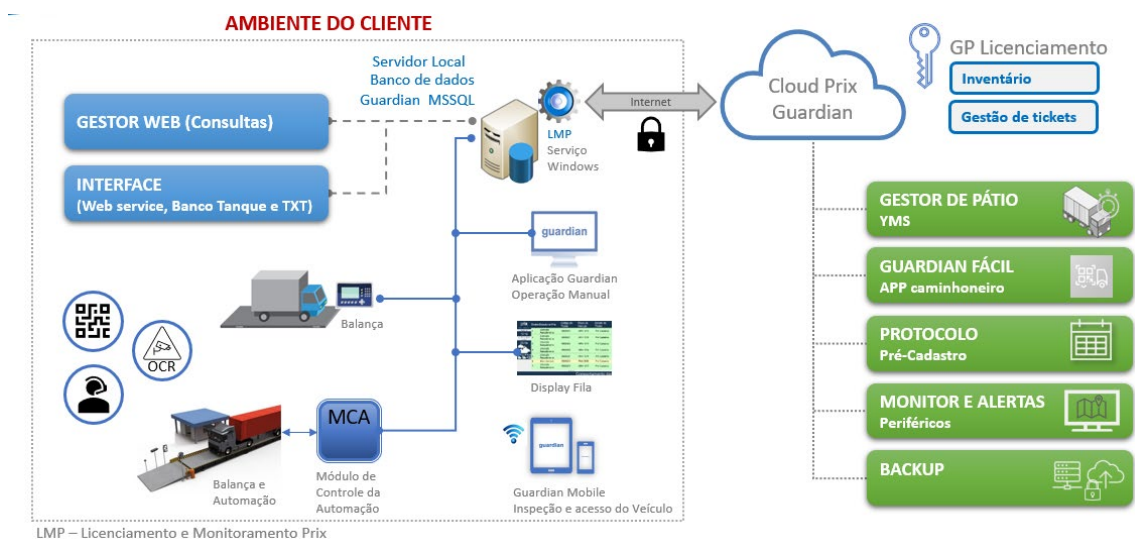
AMBIENTE DO CLIENTE

Servidor Local
Banco de dados
Guardian MSSQL

GESTOR WEB (Consultas)

INTERFACE
(Web service, Banco Tanque e TXT)

LMP
Serviço
Windows

Internet

Cloud Prix
Guardian

GP Licenciamento
Inventário
Gestão de tickets

guardian
Aplicação Guardian
Operação Manual

Balança

OCR

Display Fila

MCA

Balança e
Automação

Módulo de
Controle da
Automação

guardian
Guardian Mobile
Inspeção e acesso do Veículo

GESTOR DE PÁTIO
YMS

GUARDIAN FÁCIL
APP caminhoneiro

PROTOCOLO
Pré-Cadastro

MONITOR E ALERTAS
Periféricos

BACKUP

LMP – Licenciamento e Monitoramento Prix